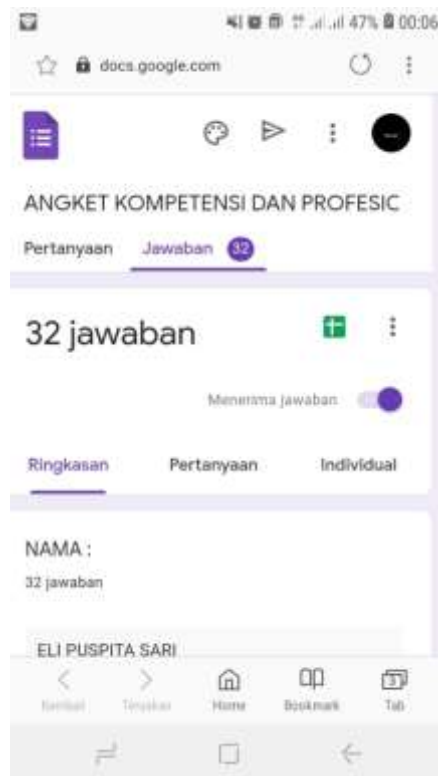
47% 00:06

docs.google.com

ANGKET KOMPETENSI DAN PROFESIC

Pertanyaan Jawaban 32

32 jawaban

Menerima jawaban

Ringkasan Pertanyaan Individual

NAMA :

32 jawaban

ELI PUSPITA SARI

Kembali Teruskan Home Bookmark 3 Tab